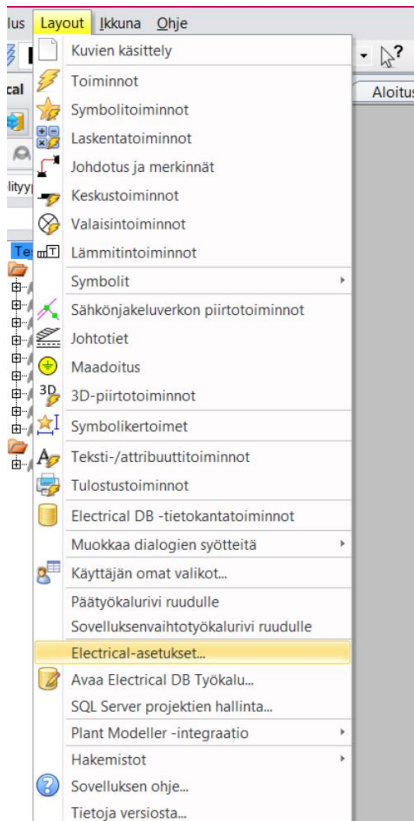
lus Layout Ikkuna Ohje

cal

lityy

Te

Aloitus

Kuvien käsittely
Toiminnot
Symbolitoiminnot
Laskentatoiminnot
Johdotus ja merkinnät
Keskustoiminnot
Valaisintoiminnot
Lämmitintoiminnot
Symbolit
Sähkönjakeluverkon piirtotoiminnot
Johtotiet
Maadoitus
3D-piirtotoiminnot
Symbolikertoimet
Teksti-/attribuuttitoiminnot
Tulostustoiminnot
Electrical DB -tietokantatoiminnot
Muokkaa dialogien syötteitä
Käyttäjän omat valikot...
Päätyökalurivi ruudulle
Sovelluksenvaihtotyökalurivi ruudulle
Electrical-asetukset...
Avaa Electrical DB Työkalu...
SQL Server projektien hallinta...
Plant Modeller -integraatio
Hakemistot
Sovelluksen ohje...
Tietoja versiosta...